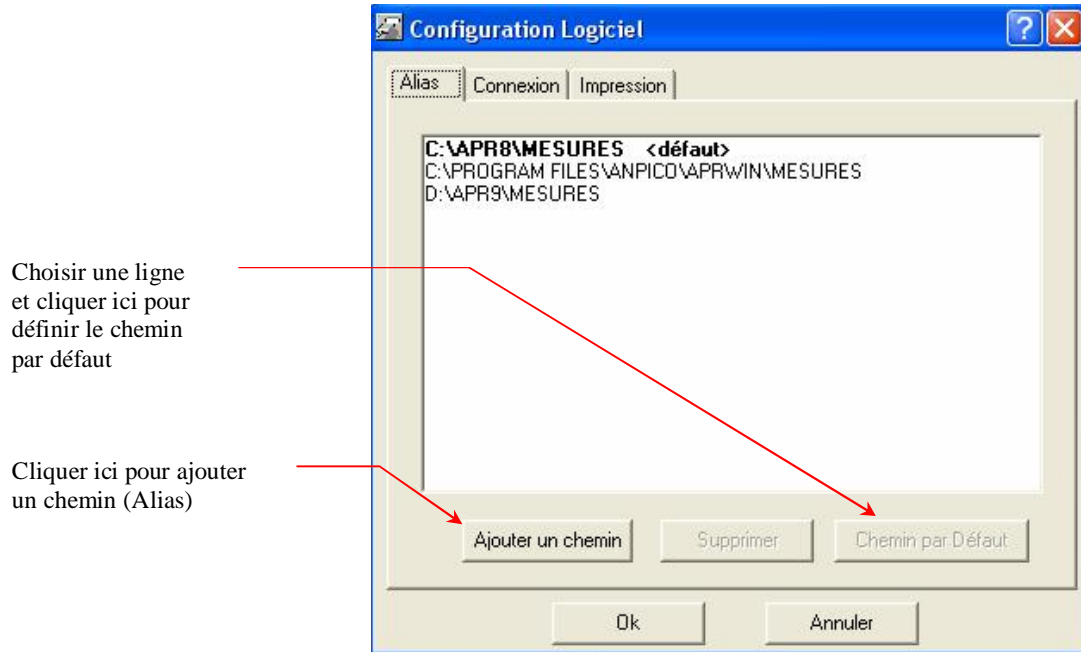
Configuration Logiciel

Alias | Connexion | Impression

C:\APR8\MESURES <défaut>
C:\PROGRAM FILES\ANPICO\APRWIN\MESURES
D:\APR9\MESURES

Choisir une ligne et cliquer ici pour définir le chemin par défaut

Cliquer ici pour ajouter un chemin (Alias)

Ajouter un chemin
Supprimer
Chemin par Défaut

Ok
Annuler